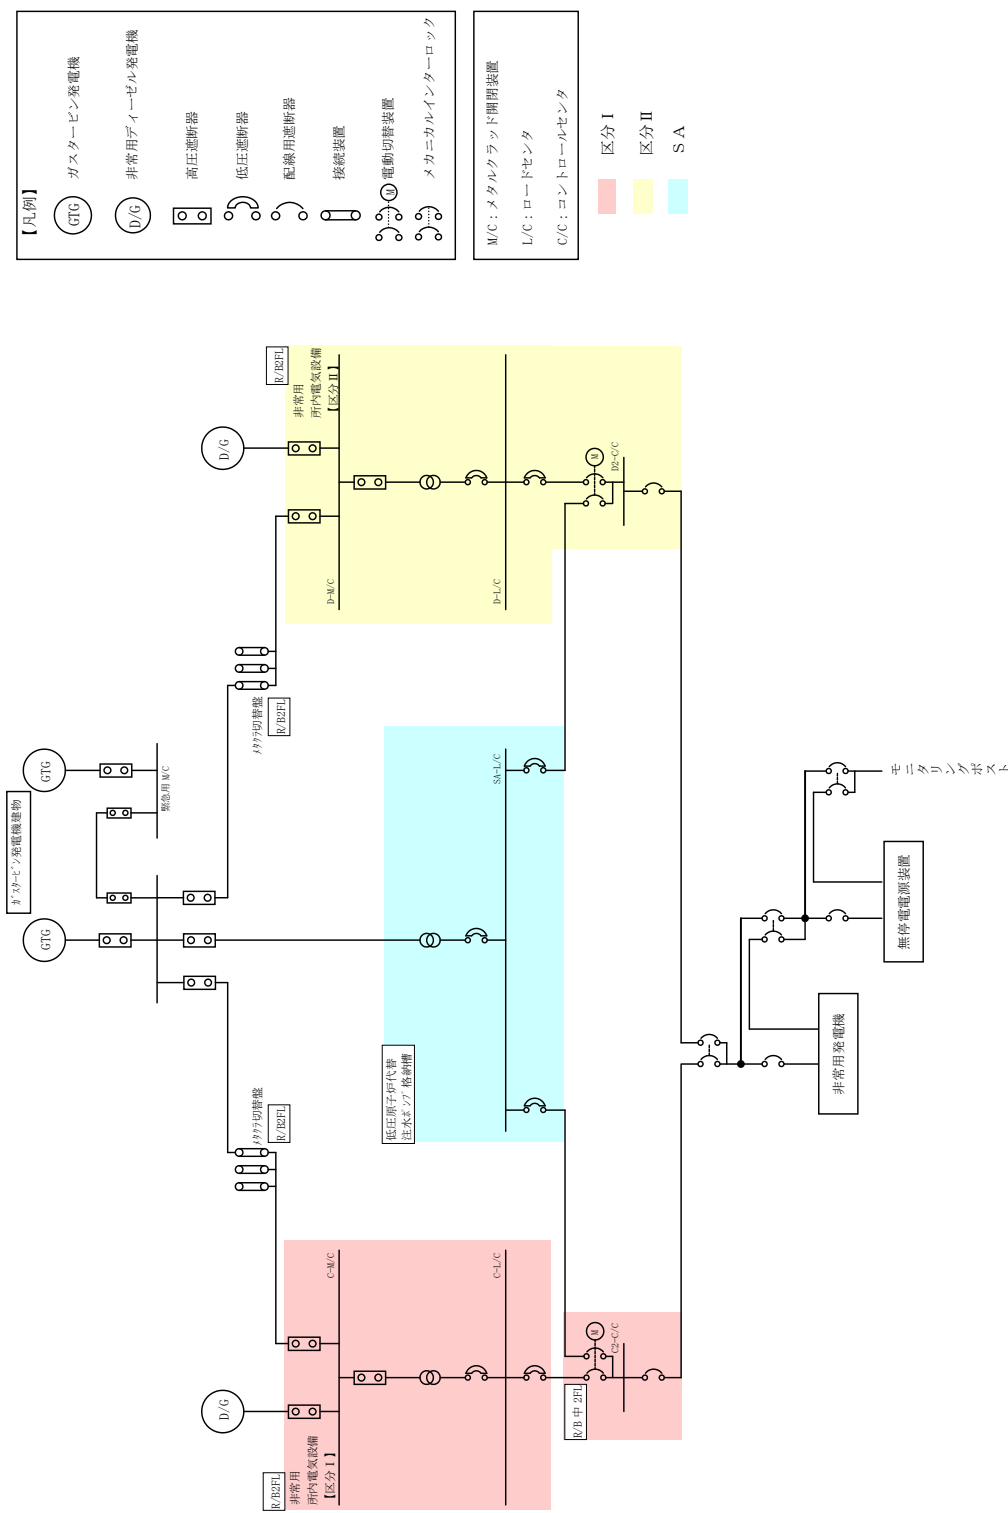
【凡例】
GTG ガスタービン発電機
D/G 非常用ディーゼル発電機
高圧遮断器
低圧遮断器
配線用遮断器
接続装置
M 電動切替装置
メカニカルインターロック

M/C：メタルクラッド開閉装置
L/C：ロードセンタ
C/C：コントロールセンタ
区分Ⅰ
区分Ⅱ
ＳＡ

ｶﾞｽﾀｰﾋﾞﾝ発電機建物
GTG
GTG
緊急用M/C
ﾒﾀｸﾗ切替盤
R/B2FL
ﾒﾀｸﾗ切替盤
R/B2FL

D/G
R/B2FL
非常用
所内電気設備
【区分Ⅱ】
D-M/C
D-L/C
M
D2-C/C

SA-L/C
低圧原子炉代替
注水ポンプ 格納槽

D/G
R/B2FL
非常用
所内電気設備
【区分Ⅰ】
C-M/C
C-L/C
M
C2-C/C
R/B 中 2FL

モニタリングポスト
無停電電源装置
非常用発電機